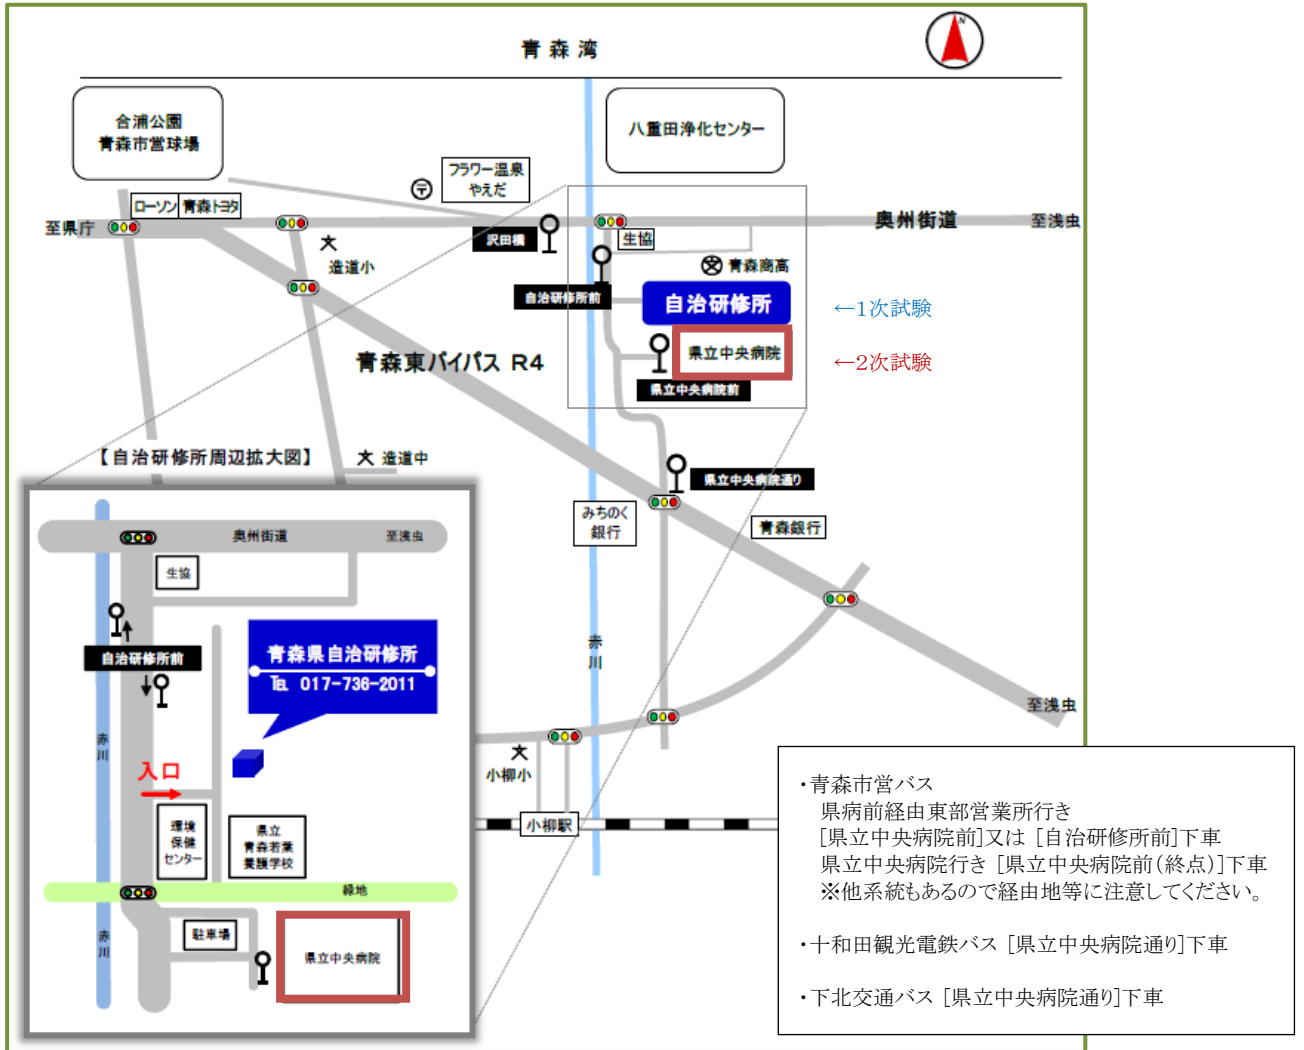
青 森 湾

合浦公園
青森市営球場

八重田浄化センター

フラワー温泉
やえだ

ローソン 青森トヨタ

至県庁

沢田橋

生協

奥州街道

至浅虫

造道小

青森商高

自治研修所前

自治研修所

←1次試験

青森東バイパス R4

県立中央病院

←2次試験

県立中央病院前

【自治研修所周辺拡大図】

造道中

県立中央病院通り

みちのく
銀行

青森銀行

奥州街道

至浅虫

生協

自治研修所前

青森県自治研修所
TEL 017-736-2011

赤川

入口

環境
保健
センター

県立
青森若葉
養護学校

緑地

駐車場

県立中央病院

赤川

赤川

至浅虫

小柳小

小柳駅

・青森市営バス
県病前経由東部営業所行き
［県立中央病院前］又は［自治研修所前］下車
県立中央病院行き［県立中央病院前(終点)］下車
※他系統もあるので経由地等に注意してください。

・十和田観光電鉄バス［県立中央病院通り］下車

・下北交通バス［県立中央病院通り］下車